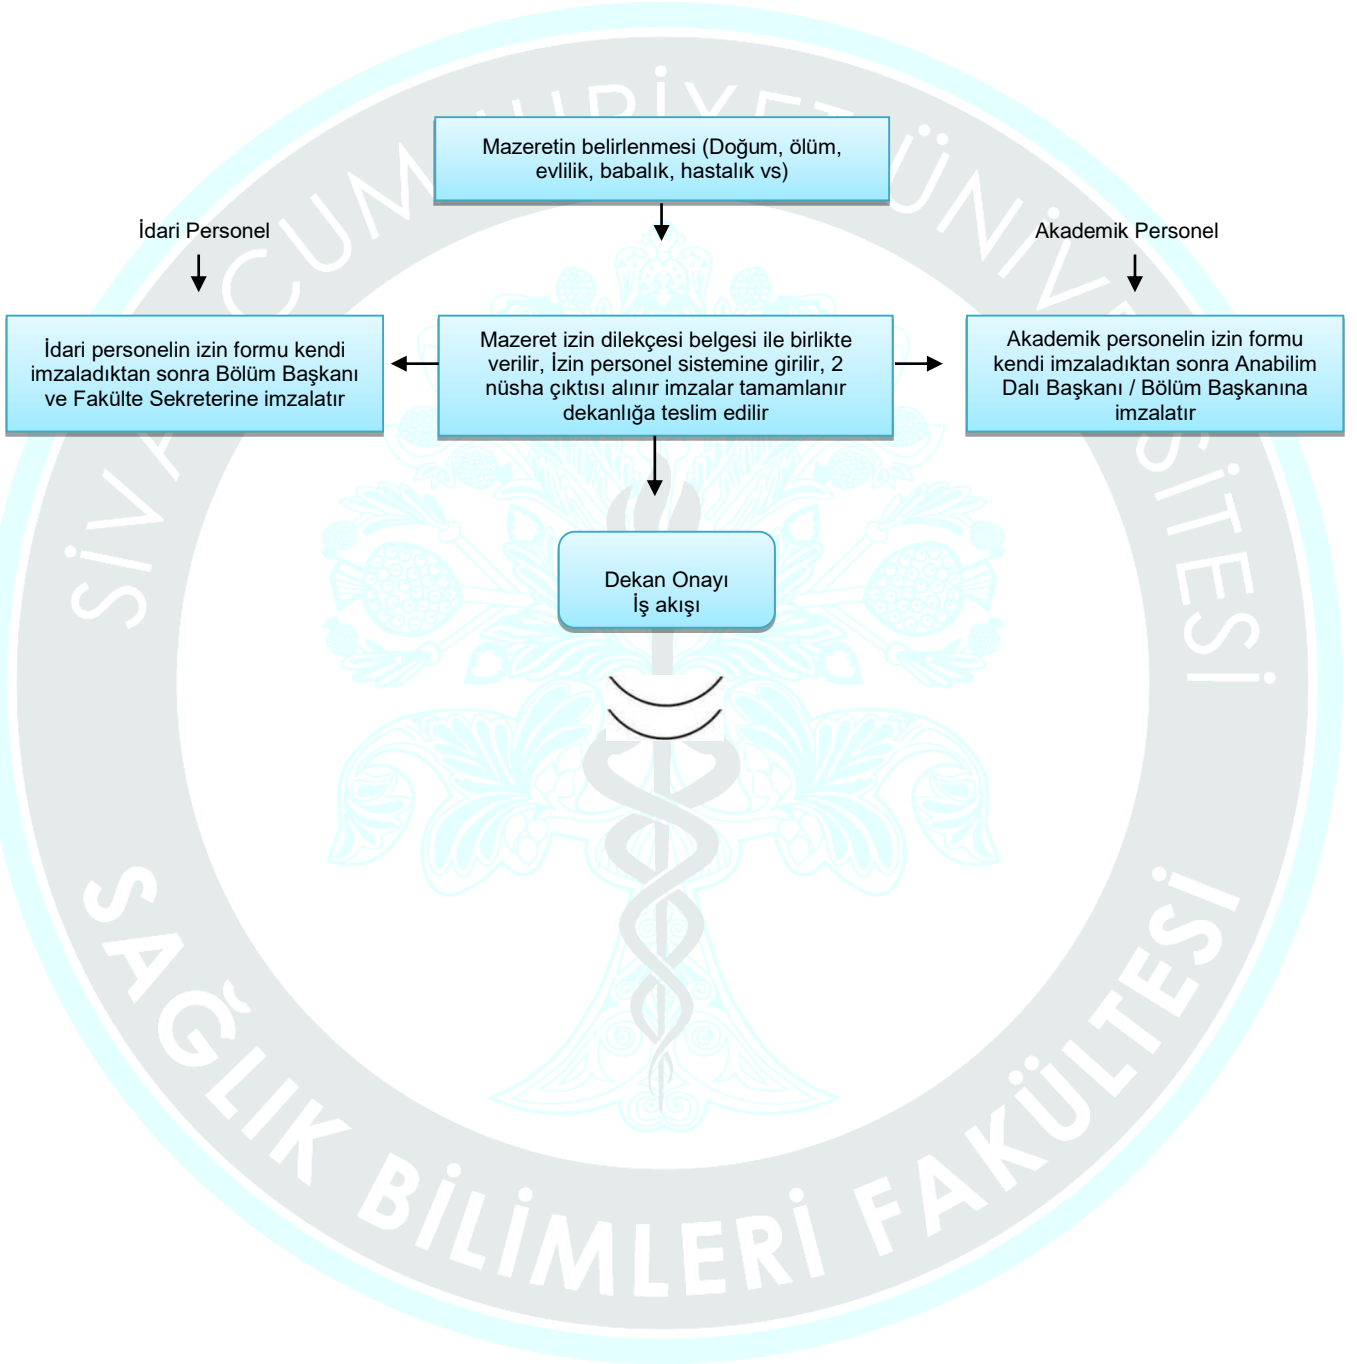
Mazeretin belirlenmesi (Doğum, ölüm, evlilik, babalık, hastalık vs)

İdari Personel

Akademik Personel

İdari personelin izin formu kendi imzaladıktan sonra Bölüm Başkanı ve Fakülte Sekreterine imzalatır

Mazeret izin dilekçesi belgesi ile birlikte verilir, İzin personel sistemine girilir, 2 nüsha çıktısı alınır imzalar tamamlanır dekanlığa teslim edilir

Akademik personelin izin formu kendi imzaladıktan sonra Anabilim Dalı Başkanı / Bölüm Başkanına imzalatır

Dekan Onayı
İş akışı

SİVAS CUMHURİYET ÜNİVERSİTESİ
SAĞLIK BİLİMLERİ FAKÜLTESİ